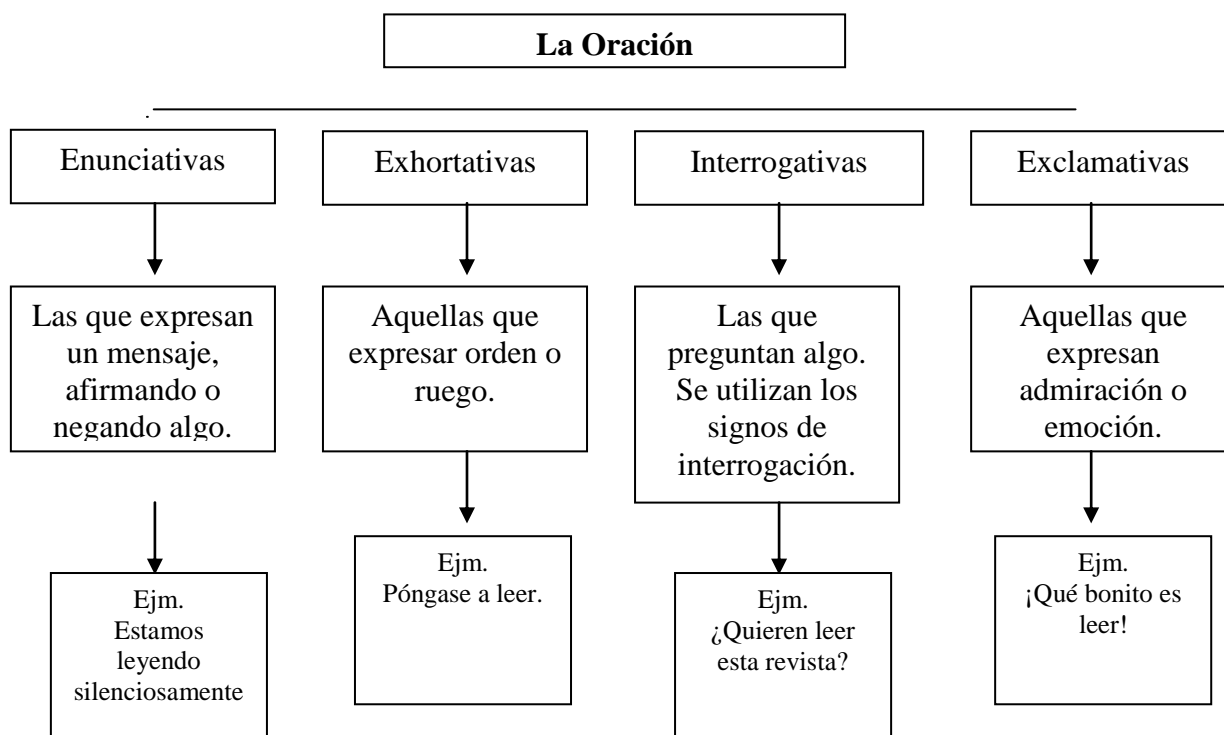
La Oración

Enunciativas

Las que expresan un mensaje, afirmando o negando algo.

Ejm. Estamos leyendo silenciosamente

Exhortativas

Aquellas que expresar orden o ruego.

Ejm. Póngase a leer.

Interrogativas

Las que preguntan algo. Se utilizan los signos de interrogación.

Ejm. ¿Quieren leer esta revista?

Exclamativas

Aquellas que expresan admiración o emoción.

Ejm. ¡Qué bonito es leer!